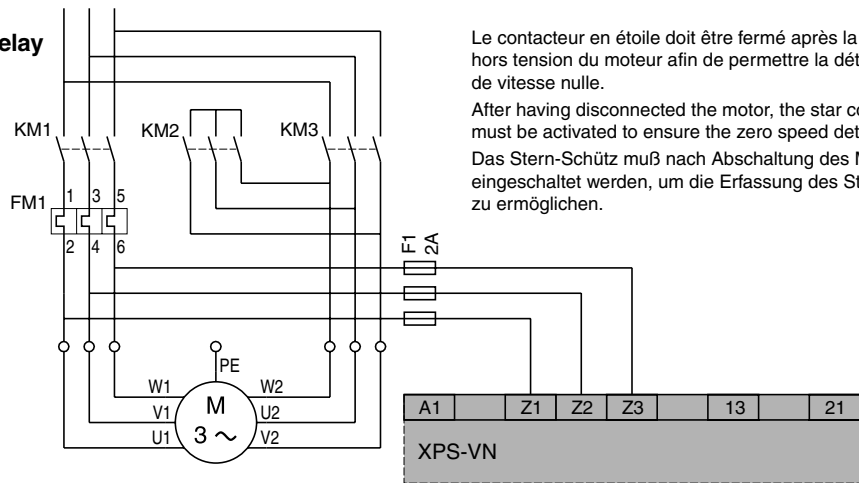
elay

Le contacteur en étoile doit être fermé après la hors tension du moteur afin de permettre la dét de vitesse nulle.

After having disconnected the motor, the star co must be activated to ensure the zero speed det

Das Stern-Schütz muß nach Abschaltung des M eingeschaltet werden, um die Erfassung des St zu ermöglichen.

KM1
KM2
KM3
FM1
1
3
5
2
4
6
F1
2A
PE
W1
W2
V1
M
U2
U1
3 ~
V2

| A1 | | Z1 | Z2 | Z3 | | 13 | | 21 |
|---|---|---|---|---|---|---|---|---|

XPS-VN